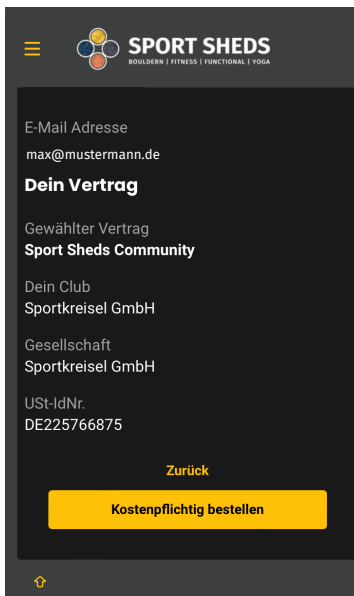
SPORT SHEDS
BOULDERN | FITNESS | FUNCTIONAL | YOGA

E-Mail Adresse
max@mustermann.de

Dein Vertrag

Gewählter Vertrag
Sport Sheds Community

Dein Club
Sportkreisel GmbH

Gesellschaft
Sportkreisel GmbH

USt-IdNr.
DE225766875

Zurück

Kostenpflichtig bestellen